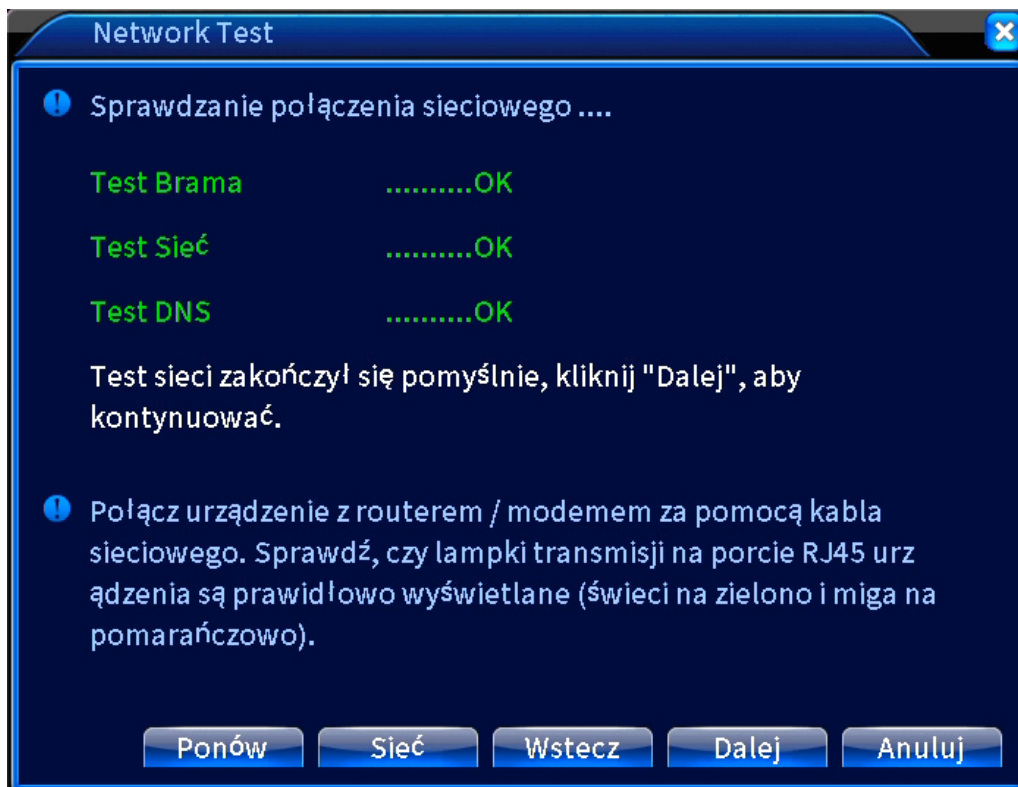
Network Test

Sprawdzanie połączenia sieciowego ....

Test Brama ..........OK

Test Sieć ..........OK

Test DNS ..........OK

Test sieci zakończył się pomyślnie, kliknij "Dalej", aby kontynuować.

Połącz urządzenie z routerem / modemem za pomocą kabla sieciowego. Sprawdź, czy lampki transmisji na porcie RJ45 urz ądzenia są prawidłowo wyświetlane (świeci na zielono i miga na pomarańczowo).

Ponów Sieć Wstecz Dalej Anuluj